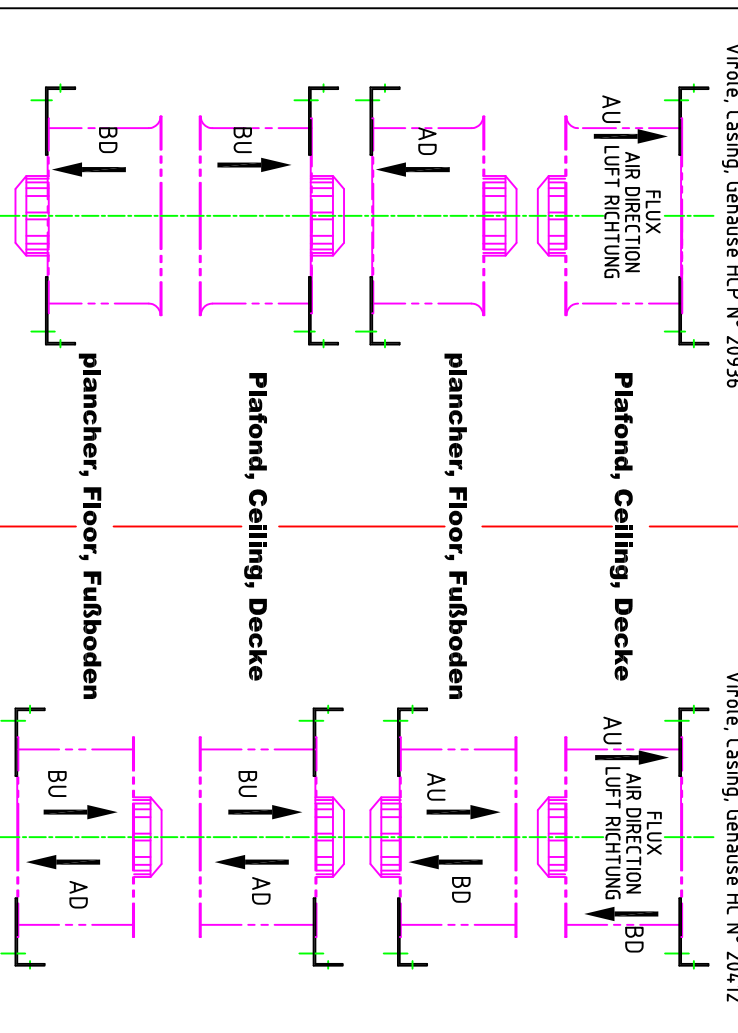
Virole, Casing, Gehäuse HCP N° 20936

FLUX
AIR DIRECTION
LUFT RICHTUNG

AU

AD

BU

BD

Plafond, Ceiling, Decke

plancher, Floor, Fußboden

Plafond, Ceiling, Decke

plancher, Floor, Fußboden

Virole, Casing, Gehäuse HC N° 20412

FLUX
AIR DIRECTION
LUFT RICHTUNG

AU

BD

AU

BD

BU

AD

BU

AD